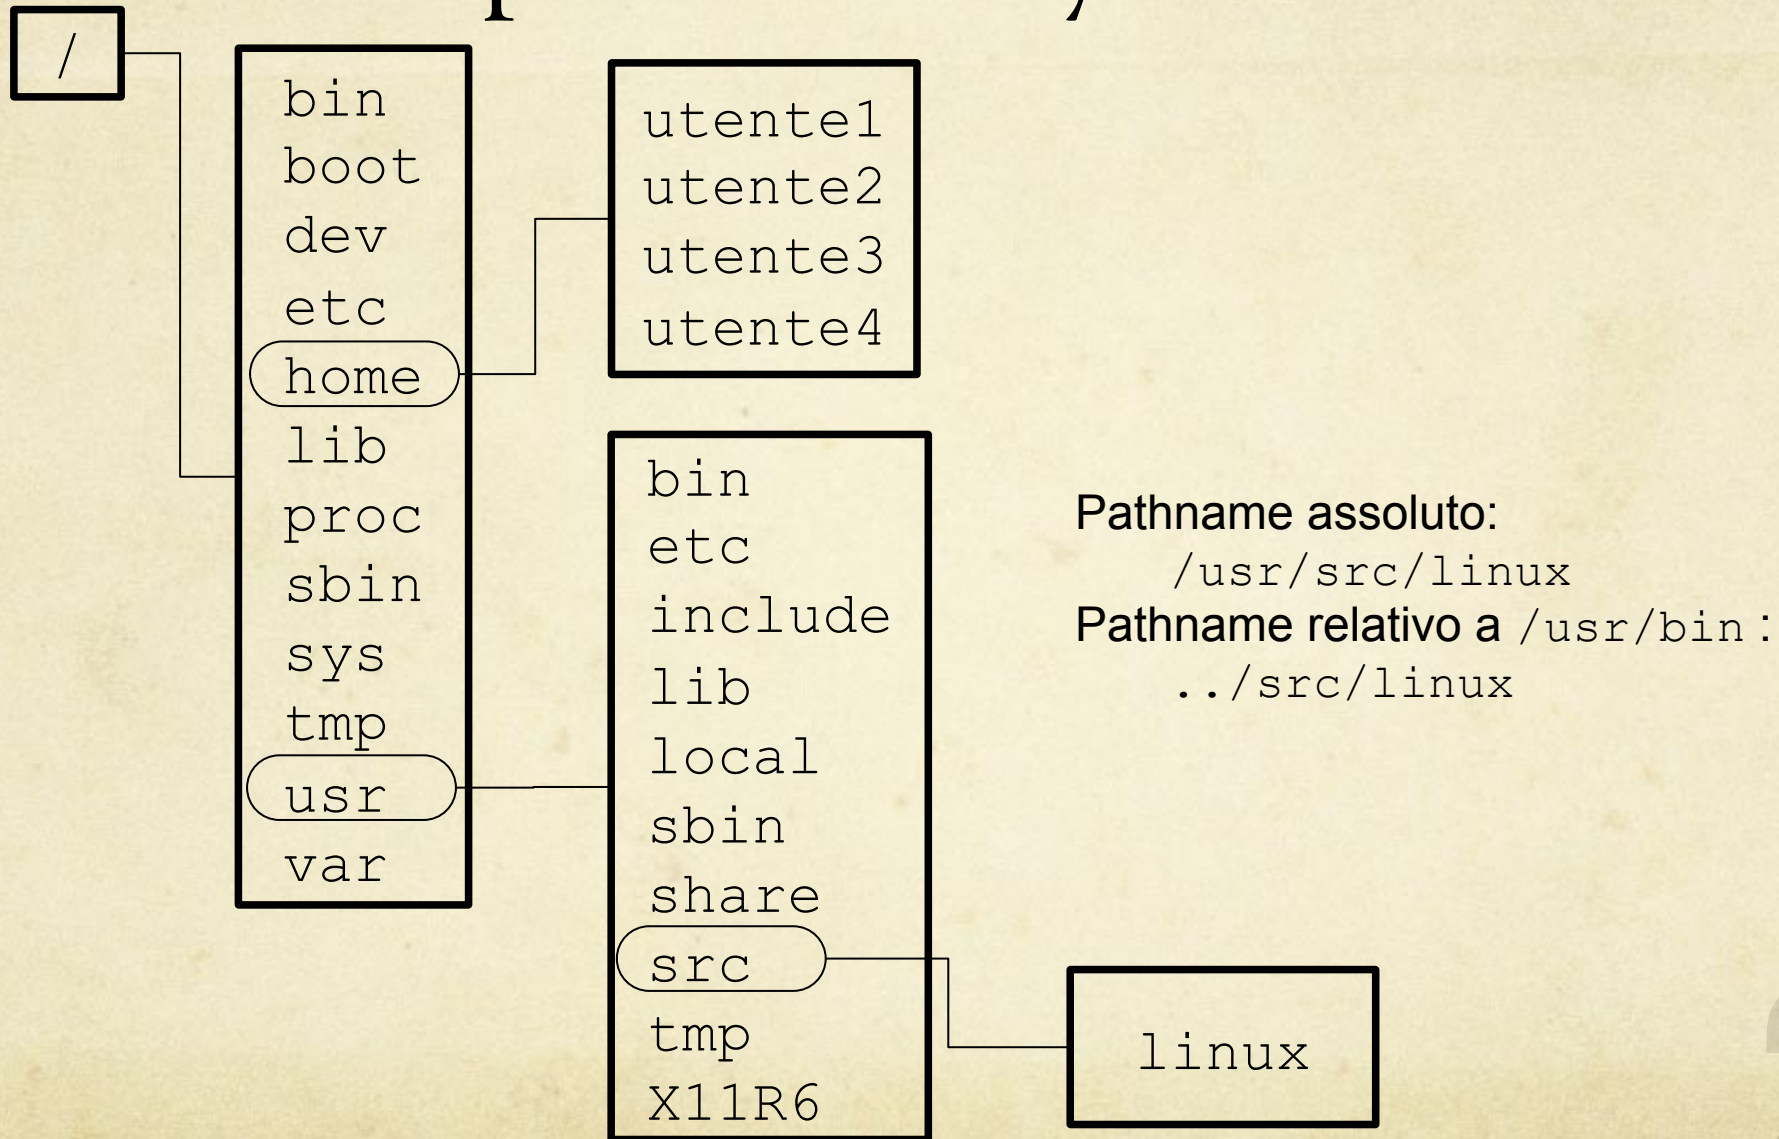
/

bin
boot
dev
etc
home
lib
proc
sbin
sys
tmp
usr
var

utente1
utente2
utente3
utente4

bin
etc
include
lib
local
sbin
share
src
tmp
X11R6

linux

Pathname assoluto:
/usr/src/linux
Pathname relativo a /usr/bin :
../src/linux